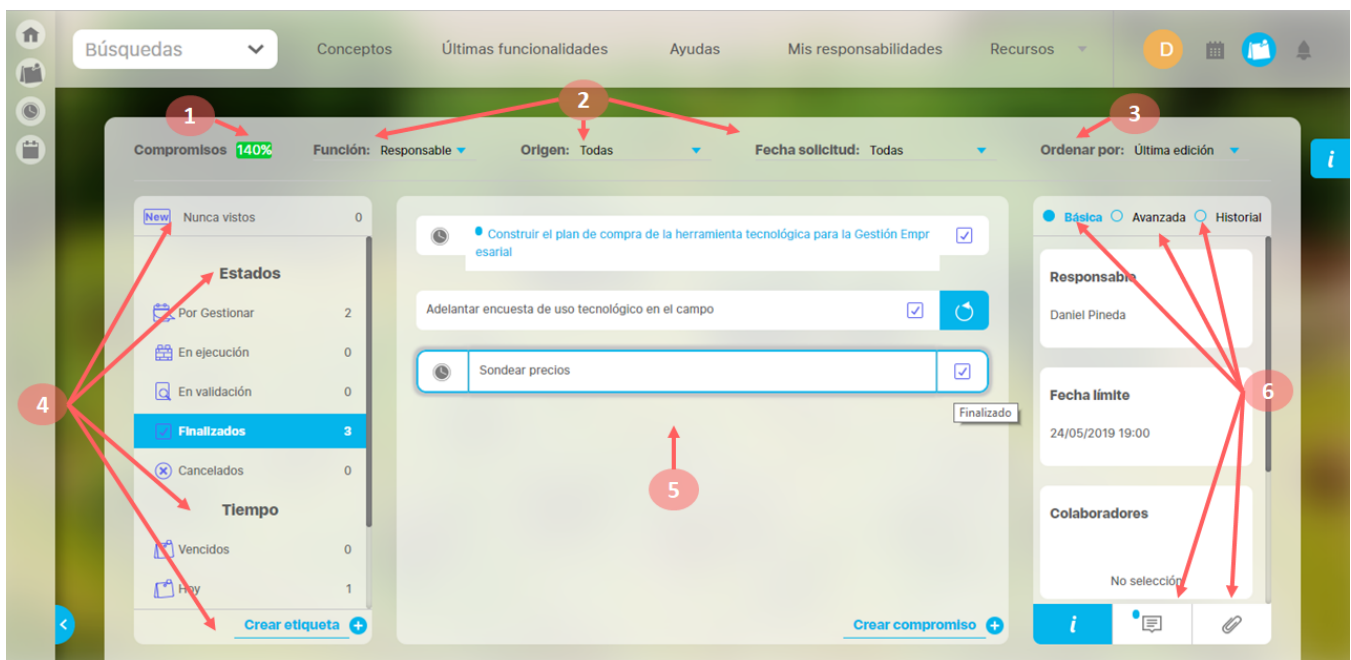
Búsquedas

Conceptos Últimas funcionalidades Ayudas Mis responsabilidades Recursos

D

1 2 3

Compromisos 140%

Función: Responsable

Origen: Todas

Fecha solicitud: Todas

Ordenar por: Última edición

i

New Nunca vistos 0

Estados

Por Gestionar 2

En ejecución 0

En validación 0

Finalizados 3

Cancelados 0

Tiempo

Vencidos 0

Hoy 1

Crear etiqueta

4

Construir el plan de compra de la herramienta tecnológica para la Gestión Empresarial

Adelantar encuesta de uso tecnológico en el campo

Sondear precios

Finalizado

5

Crear compromiso

Básica Avanzada Historial

Responsable

Daniel Pineda

Fecha límite

24/05/2019 19:00

Colaboradores

No selección

6

i